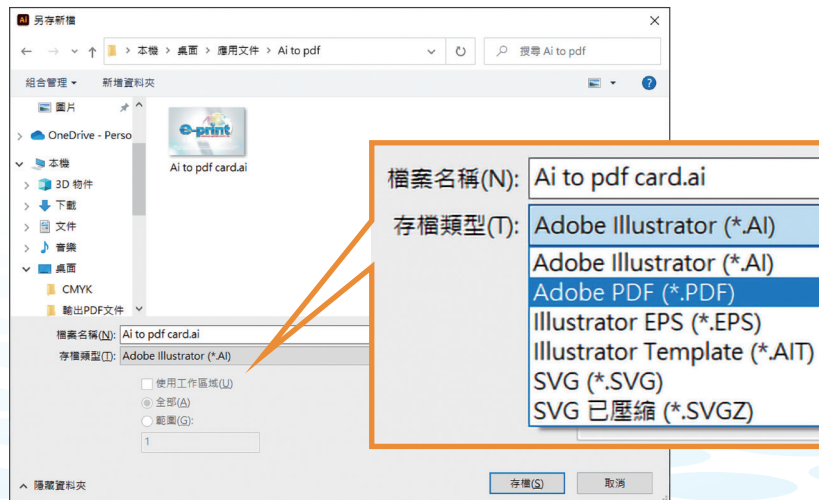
Ai 另存新檔

本機 > 桌面 > 應用文件 > Ai to pdf

搜尋 Ai to pdf

組合管理 ▾ 新增資料夾

圖片
OneDrive - Perso
本機
3D 物件
下載
文件
音樂
桌面
CMYK
輸出PDF文件

e-print
Ai to pdf card.ai

檔案名稱(N): Ai to pdf card.ai
存檔類型(T): Adobe Illustrator (*.AI)

使用工作區域(U)
全部(A)
範圍(G):
1

隱藏資料夾

存檔(S) 取消

檔案名稱(N): Ai to pdf card.ai
存檔類型(T): Adobe Illustrator (*.AI)
Adobe Illustrator (*.AI)
Adobe PDF (*.PDF)
Illustrator EPS (*.EPS)
Illustrator Template (*.AIT)
SVG (*.SVG)
SVG 已壓縮 (*.SVGZ)